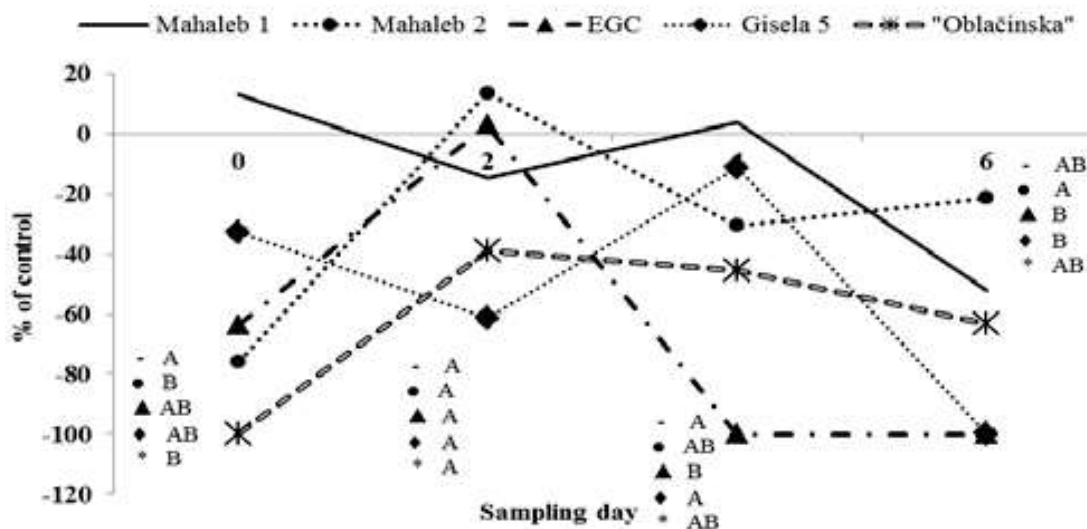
Mahaleb 1 Mahaleb 2 EGC Gisela 5 "Oblačinska"

20
0
-20
-40
-60
-80
-100
-120

% of control

0 2 6

- A
● B
▲ AB
◆ AB
* B

- A
● A
▲ A
◆ A
* A

- A
● AB
▲ B
◆ A
* AB

- AB
● A
▲ B
◆ B
* AB

Sampling day